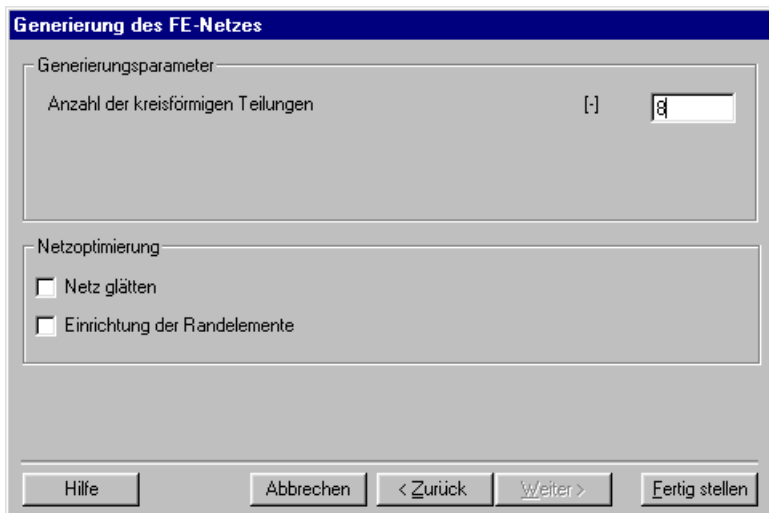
Generierung des FE-Netzes

Generierungsparameter

Anzahl der kreisförmigen Teilungen [-] 8

Netzoptimierung

Netz glätten

Einrichtung der Randelemente

Hilfe

Abbrechen

< Zurück

Weiter >

Fertig stellen